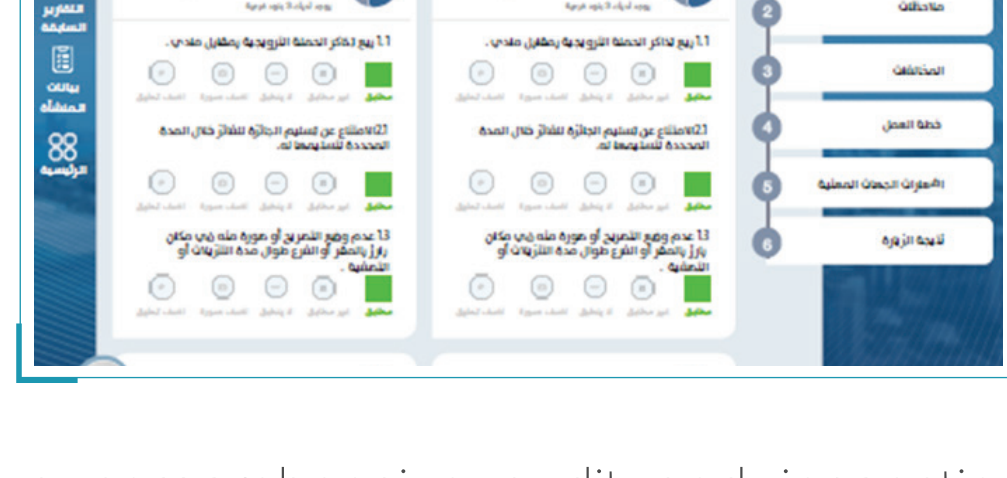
التقارير السابقة
بيانات المنشأة
الرئيسية

يوجد أدوات لا بنود فرعية

1.1 بيع تذاكر الحملة الترويجية بمقابل مادي .
مطابق غير مطابق لا ينطبق أضف صورة أضف تعليق

2.1 الامتناع عن تسليم الجائزة للفائز خلال المدة المحددة لتسليمها له.
مطابق غير مطابق لا ينطبق أضف صورة أضف تعليق

1.3 عدم وضع التصريح أو صورة منه في مكان بارز بالمقر أو الفرع طوال مدة التنزيلات أو التصفية .
مطابق غير مطابق لا ينطبق أضف صورة أضف تعليق

يوجد أدوات لا بنود فرعية

1.1 بيع تذاكر الحملة الترويجية بمقابل مادي .
مطابق غير مطابق لا ينطبق أضف صورة أضف تعليق

2.1 الامتناع عن تسليم الجائزة للفائز خلال المدة المحددة لتسليمها له.
مطابق غير مطابق لا ينطبق أضف صورة أضف تعليق

1.3 عدم وضع التصريح أو صورة منه في مكان بارز بالمقر أو الفرع طوال مدة التنزيلات أو التصفية .
مطابق غير مطابق لا ينطبق أضف صورة أضف تعليق

2 ملاحظات
3 المخالفات
4 خطة العمل
5 اشعارات الجهات المعنية
6 نتيجة الزيارة